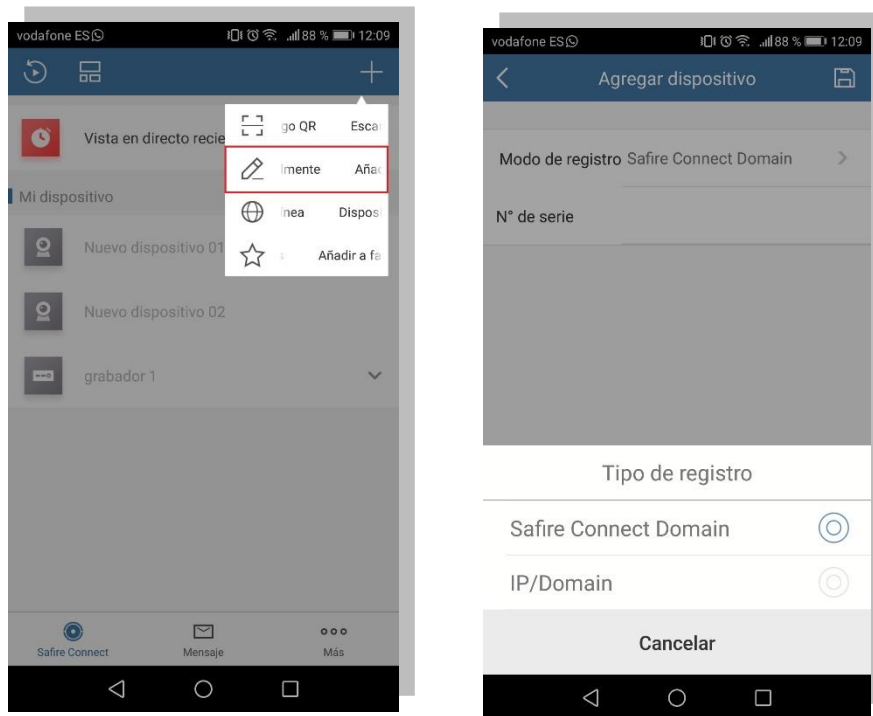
vodafone ES 88 % 12:09

Vista en directo recie

go QR Escar

lmente Añac

lnea Dispos

Añadir a fa

Mi dispositivo

Nuevo dispositivo 01

Nuevo dispositivo 02

grabador 1

Safire Connect Mensaje Más

vodafone ES 88 % 12:09

Agregar dispositivo

Modo de registro Safire Connect Domain

N° de serie

Tipo de registro

Safire Connect Domain

IP/Domain

Cancelar